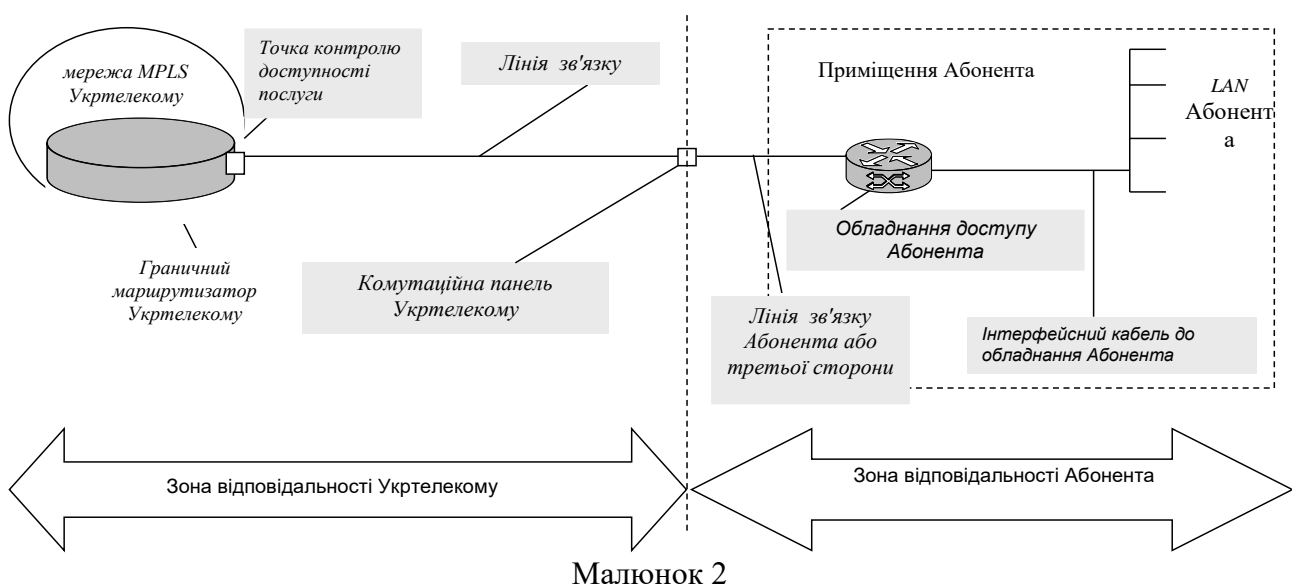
мережа MPLS Укртелекому

Точка контролю доступності послуги

Лінія зв'язку

Приміщення Абонента

LAN Абонента

Обладнання доступу Абонента

Граничний маршрутизатор Укртелекому

Комутаційна панель Укртелекому

Лінія зв'язку Абонента або третьої сторони

Інтерфейсний кабель до обладнання Абонента

Зона відповідальності Укртелекому

Зона відповідальності Абонента

Малюнок 2